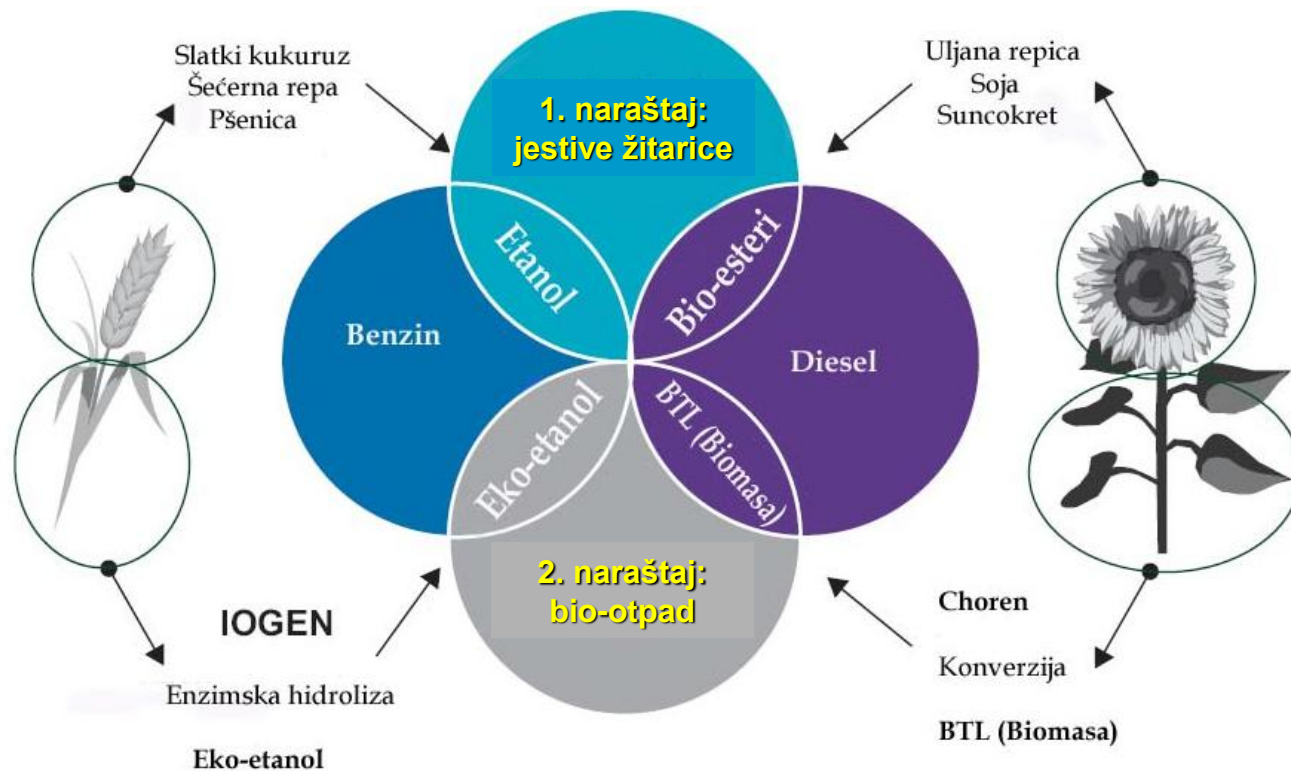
Slatki kukuruz
Šećerna repa
Pšenica

1. naraštaj:
jestive žitarice

Uljana repica
Soja
Suncokret

Etanol

Bio-esteri

Benzin

Diesel

Eko-etanol

BTL (Biomasa)

2. naraštaj:
bio-otpad

IOGEN

Enzimska hidroliza

Eko-etanol

Choren

Konverzija

BTL (Biomasa)